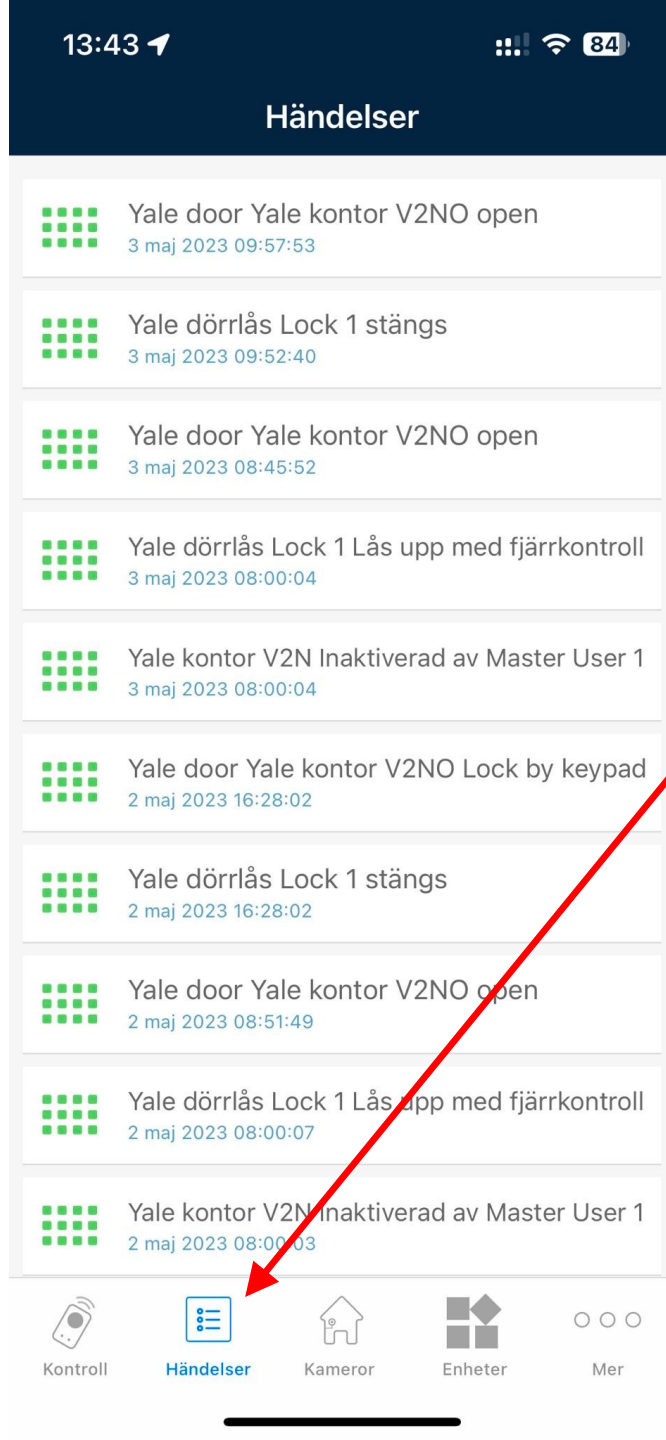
13:43 84

Händelser

Yale door Yale kontor V2NO open
3 maj 2023 09:57:53

Yale dörrlås Lock 1 stängs
3 maj 2023 09:52:40

Yale door Yale kontor V2NO open
3 maj 2023 08:45:52

Yale dörrlås Lock 1 Lås upp med fjärrkontroll
3 maj 2023 08:00:04

Yale kontor V2N Inaktiverad av Master User 1
3 maj 2023 08:00:04

Yale door Yale kontor V2NO Lock by keypad
2 maj 2023 16:28:02

Yale dörrlås Lock 1 stängs
2 maj 2023 16:28:02

Yale door Yale kontor V2NO open
2 maj 2023 08:51:49

Yale dörrlås Lock 1 Lås upp med fjärrkontroll
2 maj 2023 08:00:07

Yale kontor V2N Inaktiverad av Master User 1
2 maj 2023 08:00:03

Kontroll
Händelser
Kameror
Enheter
Mer